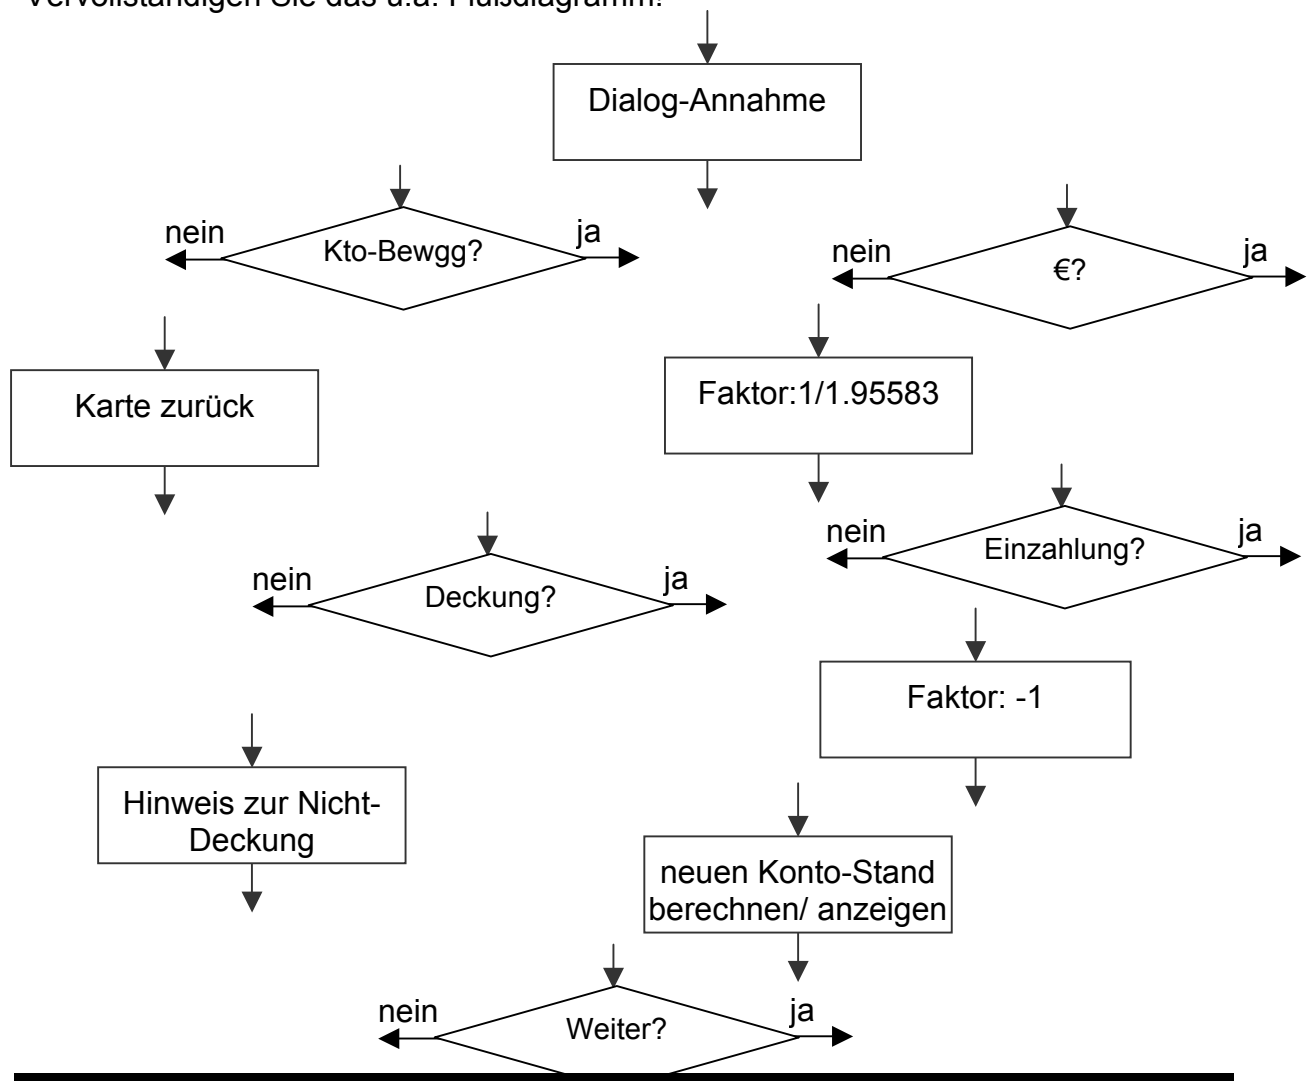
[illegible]

Dialog-Annahme

nein

Kto-Bewgg?

ja

nein

€?

ja

Karte zurück

Faktor:1/1.95583

nein

Einzahlung?

ja

nein

Deckung?

ja

Faktor: -1

Hinweis zur Nicht-Deckung

neuen Konto-Stand berechnen/ anzeigen

nein

Weiter?

ja